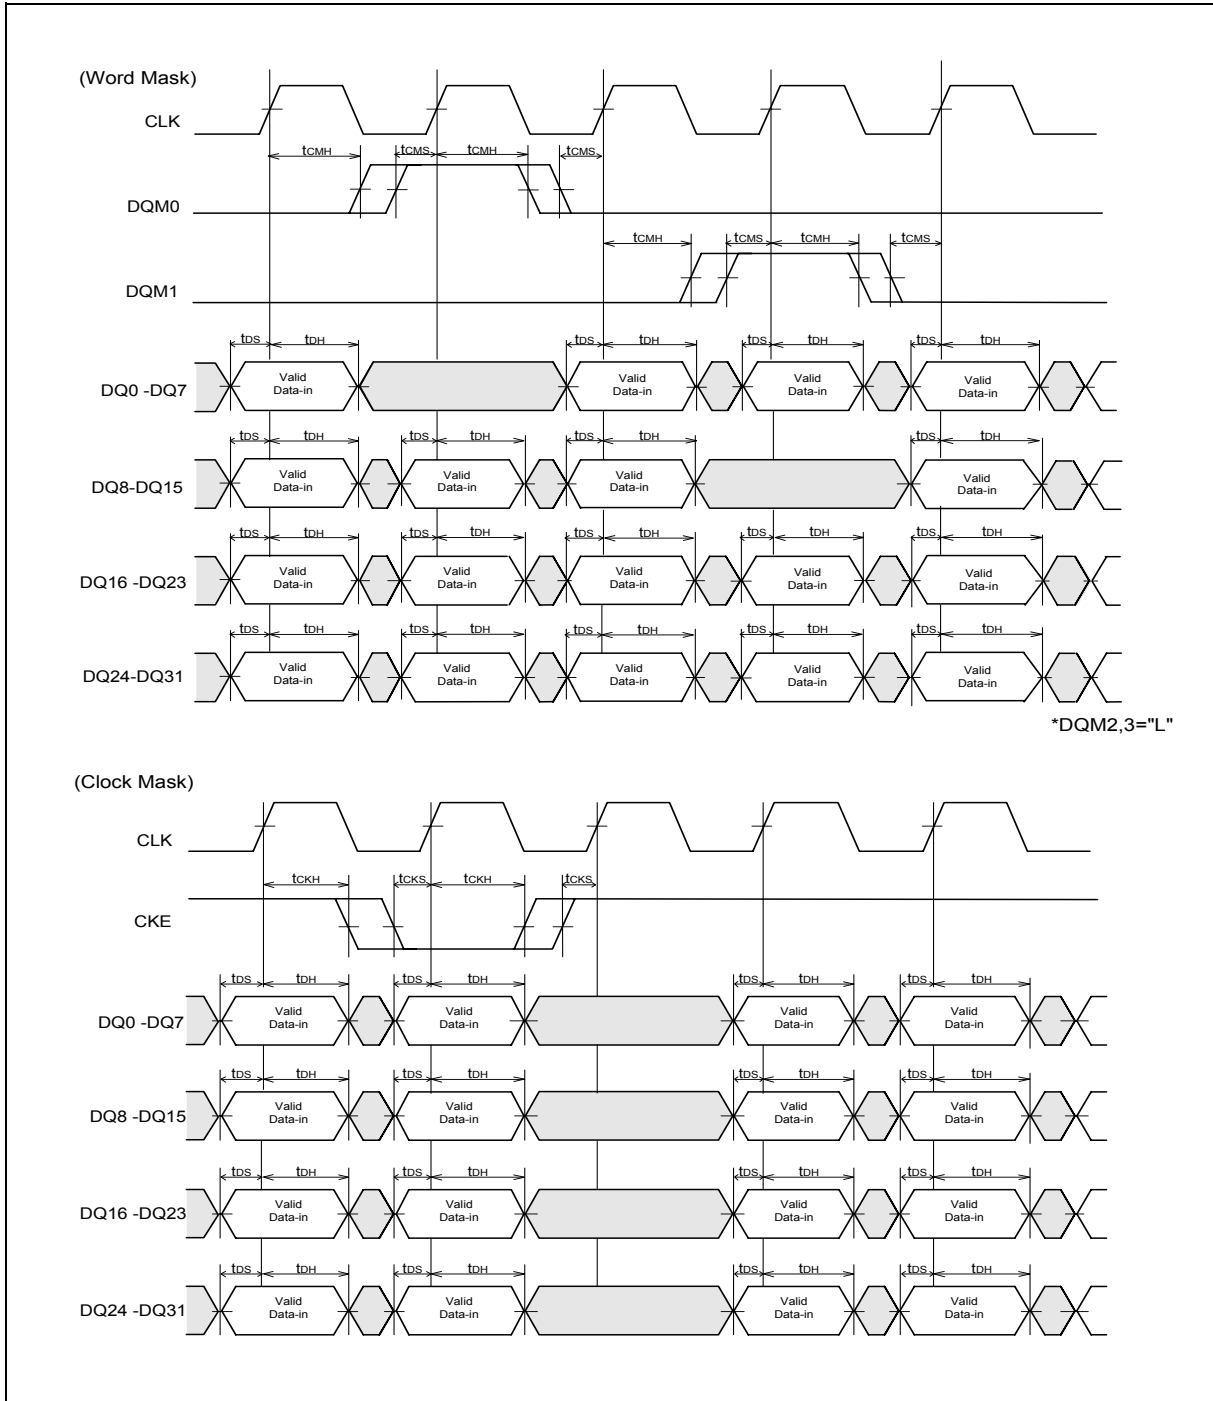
(Word Mask)

CLK

$t_{CMH}$ $t_{CMS}$ $t_{CMH}$ $t_{CMS}$

DQM0

$t_{CMH}$ $t_{CMS}$ $t_{CMH}$ $t_{CMS}$

DQM1

$t_{DS}$ $t_{DH}$ $t_{DS}$ $t_{DH}$ $t_{DS}$ $t_{DH}$ $t_{DS}$ $t_{DH}$

DQ0 -DQ7 Valid Data-in Valid Data-in Valid Data-in Valid Data-in

$t_{DS}$ $t_{DH}$ $t_{DS}$ $t_{DH}$ $t_{DS}$ $t_{DH}$ $t_{DS}$ $t_{DH}$

DQ8-DQ15 Valid Data-in Valid Data-in Valid Data-in Valid Data-in

$t_{DS}$ $t_{DH}$ $t_{DS}$ $t_{DH}$ $t_{DS}$ $t_{DH}$ $t_{DS}$ $t_{DH}$ $t_{DS}$ $t_{DH}$

DQ16 -DQ23 Valid Data-in Valid Data-in Valid Data-in Valid Data-in Valid Data-in

$t_{DS}$ $t_{DH}$ $t_{DS}$ $t_{DH}$ $t_{DS}$ $t_{DH}$ $t_{DS}$ $t_{DH}$ $t_{DS}$ $t_{DH}$

DQ24-DQ31 Valid Data-in Valid Data-in Valid Data-in Valid Data-in Valid Data-in

*DQM2,3="L"

(Clock Mask)

CLK

$t_{CKH}$ $t_{CKS}$ $t_{CKH}$ $t_{CKS}$

CKE

$t_{DS}$ $t_{DH}$ $t_{DS}$ $t_{DH}$ $t_{DS}$ $t_{DH}$ $t_{DS}$ $t_{DH}$

DQ0 -DQ7 Valid Data-in Valid Data-in Valid Data-in Valid Data-in

$t_{DS}$ $t_{DH}$ $t_{DS}$ $t_{DH}$ $t_{DS}$ $t_{DH}$ $t_{DS}$ $t_{DH}$

DQ8 -DQ15 Valid Data-in Valid Data-in Valid Data-in Valid Data-in

$t_{DS}$ $t_{DH}$ $t_{DS}$ $t_{DH}$ $t_{DS}$ $t_{DH}$ $t_{DS}$ $t_{DH}$

DQ16 -DQ23 Valid Data-in Valid Data-in Valid Data-in Valid Data-in

$t_{DS}$ $t_{DH}$ $t_{DS}$ $t_{DH}$ $t_{DS}$ $t_{DH}$ $t_{DS}$ $t_{DH}$

DQ24 -DQ31 Valid Data-in Valid Data-in Valid Data-in Valid Data-in